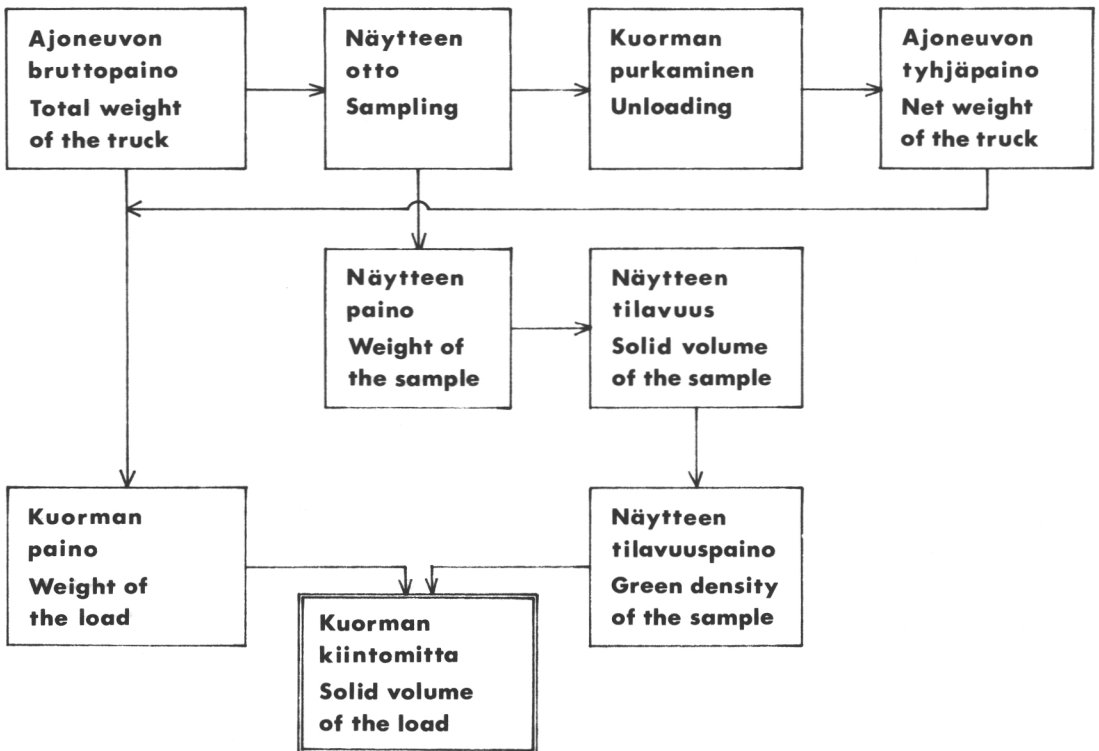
Ajoneuvon bruttopaino
Total weight of the truck

Näytteen otto
Sampling

Kuorman purkaminen
Unloading

Ajoneuvon tyhjäpaino
Net weight of the truck

Näytteen paino
Weight of the sample

Näytteen tilavuus
Solid volume of the sample

Kuorman paino
Weight of the load

Näytteen tilavuuspaino
Green density of the sample

Kuorman kiintomitta
Solid volume of the load